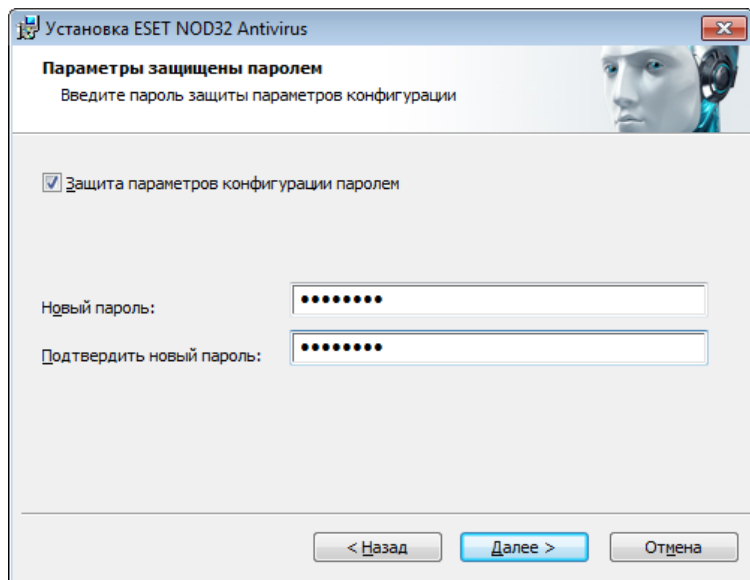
Установка ESET NOD32 Antivirus

Параметры защищены паролем

Введите пароль защиты параметров конфигурации

Защита параметров конфигурации паролем

Новый пароль: ••••••••

Подтвердить новый пароль: ••••••••

< Назад

Далее >

Отмена